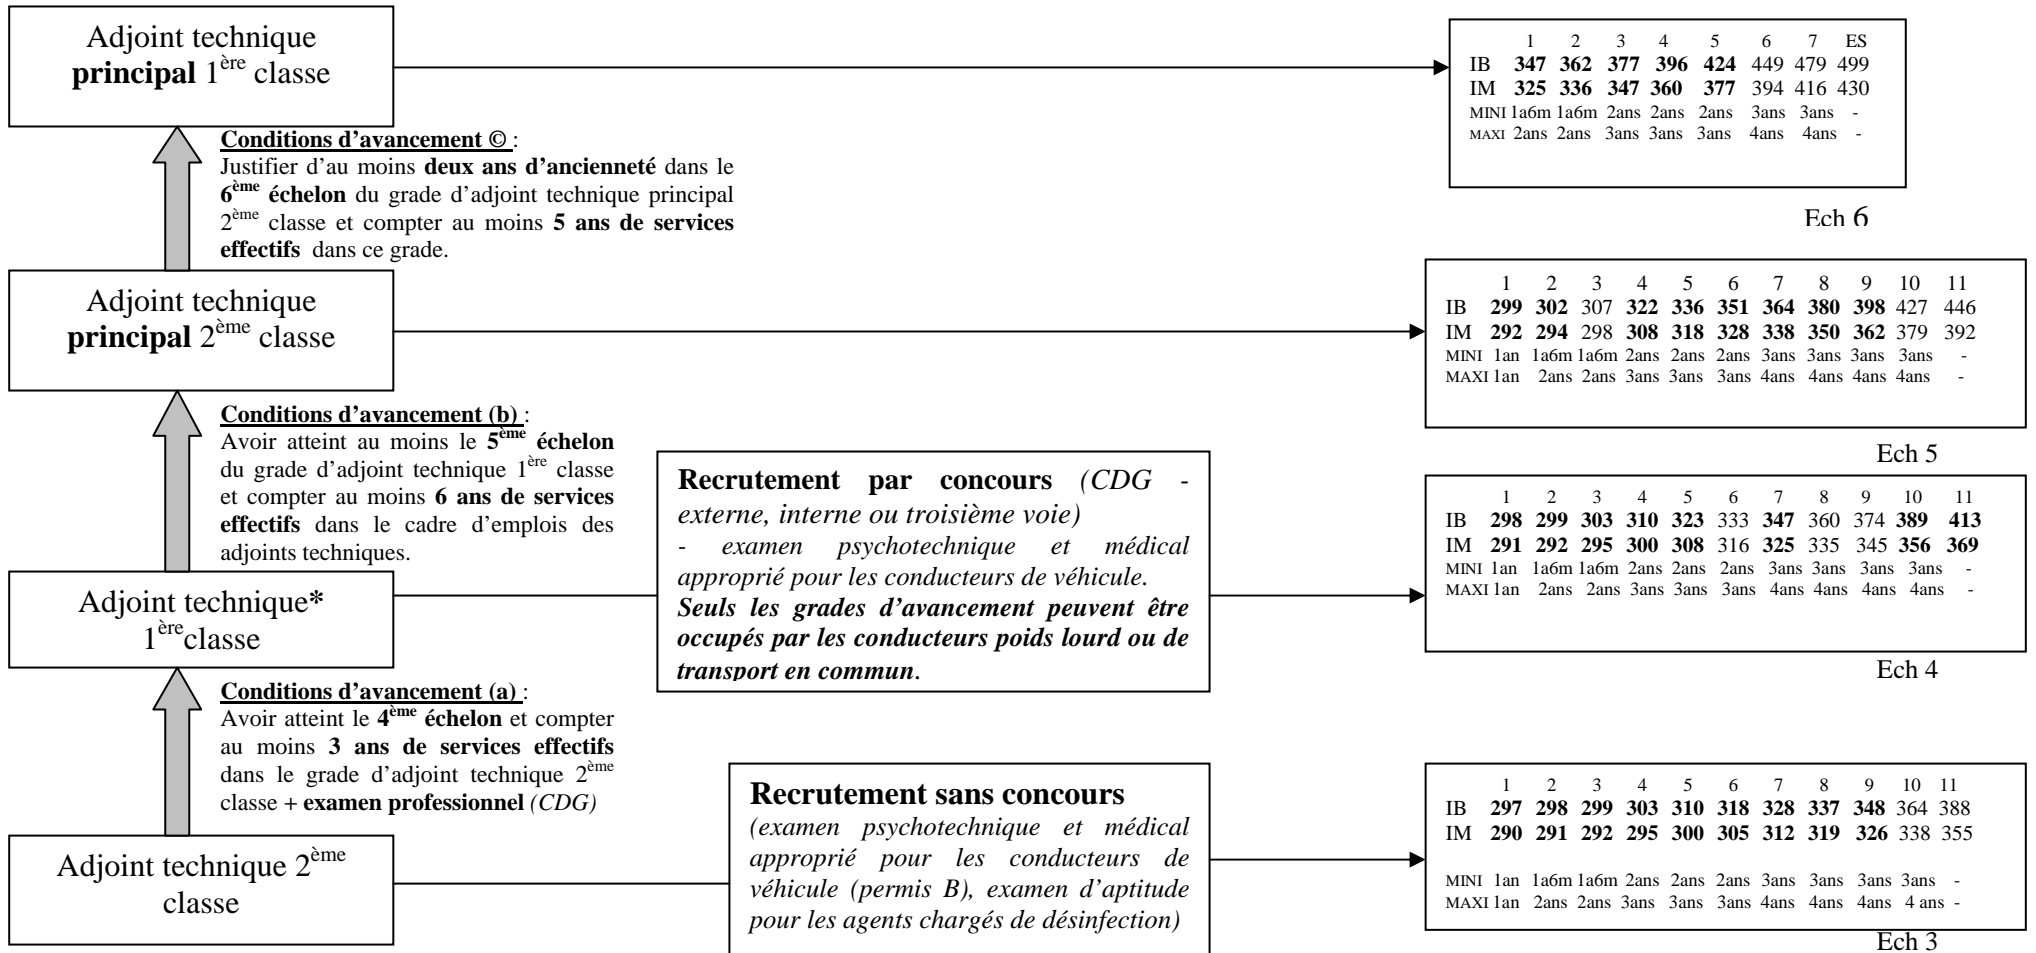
Adjoint technique **principal** 1$^{ère}$ classe

**Conditions d'avancement ©** :
Justifier d'au moins **deux ans d'ancienneté** dans le **6$^{ème}$ échelon** du grade d'adjoint technique principal 2$^{ème}$ classe et compter au moins **5 ans de services effectifs** dans ce grade.

| | 1 | 2 | 3 | 4 | 5 | 6 | 7 | ES |
|---|---|---|---|---|---|---|---|---|
| IB | **347** | **362** | **377** | **396** | **424** | 449 | 479 | 499 |
| IM | **325** | **336** | **347** | **360** | **377** | 394 | 416 | 430 |
| MINI | 1a6m | 1a6m | 2ans | 2ans | 2ans | 3ans | 3ans | - |
| MAXI | 2ans | 2ans | 3ans | 3ans | 3ans | 4ans | 4ans | - |

Ech 6

Adjoint technique **principal** 2$^{ème}$ classe

| | 1 | 2 | 3 | 4 | 5 | 6 | 7 | 8 | 9 | 10 | 11 |
|---|---|---|---|---|---|---|---|---|---|---|---|
| IB | **299** | **302** | 307 | **322** | **336** | **351** | **364** | **380** | **398** | 427 | 446 |
| IM | **292** | **294** | 298 | **308** | **318** | **328** | **338** | **350** | **362** | 379 | 392 |
| MINI | 1an | 1a6m | 1a6m | 2ans | 2ans | 2ans | 3ans | 3ans | 3ans | 3ans | - |
| MAXI | 1an | 2ans | 2ans | 3ans | 3ans | 3ans | 4ans | 4ans | 4ans | 4ans | - |

Ech 5

**Conditions d'avancement (b)** :
Avoir atteint au moins le **5$^{ème}$ échelon** du grade d'adjoint technique 1$^{ère}$ classe et compter au moins **6 ans de services effectifs** dans le cadre d'emplois des adjoints techniques.

**Recrutement par concours** *(CDG - externe, interne ou troisième voie)*
*- examen psychotechnique et médical approprié pour les conducteurs de véhicule.*
***Seuls les grades d'avancement peuvent être occupés par les conducteurs poids lourd ou de transport en commun**.*

| | 1 | 2 | 3 | 4 | 5 | 6 | 7 | 8 | 9 | 10 | 11 |
|---|---|---|---|---|---|---|---|---|---|---|---|
| IB | **298** | **299** | **303** | **310** | **323** | 333 | **347** | 360 | 374 | **389** | **413** |
| IM | **291** | **292** | **295** | **300** | **308** | 316 | **325** | 335 | 345 | **356** | **369** |
| MINI | 1an | 1a6m | 1a6m | 2ans | 2ans | 2ans | 3ans | 3ans | 3ans | 3ans | - |
| MAXI | 1an | 2ans | 2ans | 3ans | 3ans | 3ans | 4ans | 4ans | 4ans | 4ans | - |

Adjoint technique**\*** 1$^{ère}$classe

Ech 4

**Conditions d'avancement (a)** :
Avoir atteint le **4$^{ème}$ échelon** et compter au moins **3 ans de services effectifs** dans le grade d'adjoint technique 2$^{ème}$ classe + **examen professionnel** *(CDG)*

**Recrutement sans concours**
*(examen psychotechnique et médical approprié pour les conducteurs de véhicule (permis B), examen d'aptitude pour les agents chargés de désinfection)*

| | 1 | 2 | 3 | 4 | 5 | 6 | 7 | 8 | 9 | 10 | 11 |
|---|---|---|---|---|---|---|---|---|---|---|---|
| IB | **297** | **298** | **299** | **303** | **310** | **318** | **328** | **337** | **348** | 364 | 388 |
| IM | **290** | **291** | **292** | **295** | **300** | **305** | **312** | **319** | **326** | 338 | 355 |
| MINI | 1an | 1a6m | 1a6m | 2ans | 2ans | 2ans | 3ans | 3ans | 3ans | 3ans | - |
| MAXI | 1an | 2ans | 2ans | 3ans | 3ans | 3ans | 4ans | 4ans | 4ans | 4 ans | - |

Adjoint technique 2$^{ème}$ classe

Ech 3